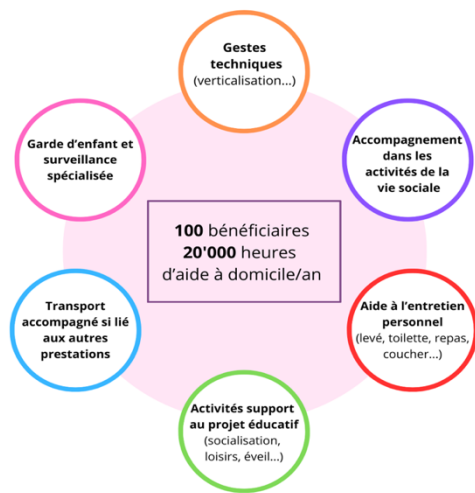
Gestes techniques
(verticalisation...)

Accompagnement dans les activités de la vie sociale

Aide à l'entretien personnel
(levé, toilette, repas, coucher...)

Activités support au projet éducatif
(socialisation, loisirs, éveil...)

Transport accompagné si lié aux autres prestations

Garde d'enfant et surveillance spécialisée

100 bénéficiaires
20'000 heures
d'aide à domicile/an